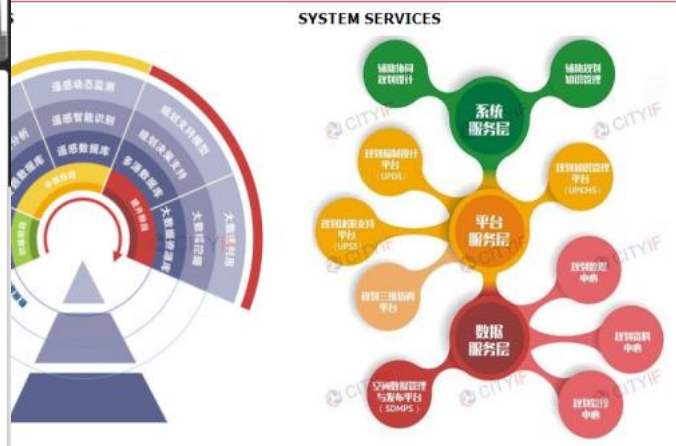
SYSTEM SERVICES

遥感动态监测
遥感智能识别
遥感数据库
规划支持模型
规划决策支持
多源数据库
大数据挖掘
大数据应用
分析
数据库

系统服务层
辅助协同规划设计
辅助规划知识管理

平台服务层
规划编制设计平台（UPDS）
规划知识管理平台（UPKMS）
规划制度支持平台（UPSS）
规划三维协商平台

数据服务层
空间数据管理与发布平台（SDMPS）
规划数据中心
规划资料中心
规划监控中心

CITYIF
CITYIF
CITYIF
CITYIF
CITYIF